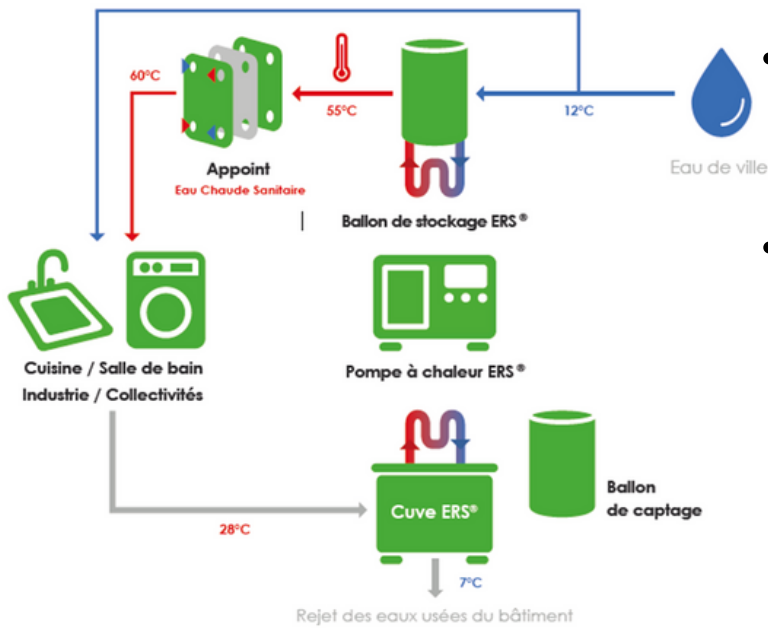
60°C

55°C

12°C

Appoint
Eau Chaude Sanitaire

Ballon de stockage ERS®

Eau de ville

Cuisine / Salle de bain
Industrie / Collectivités

Pompe à chaleur ERS®

Cuve ERS®

Ballon
de captage

28°C

7°C

Rejet des eaux usées du bâtiment